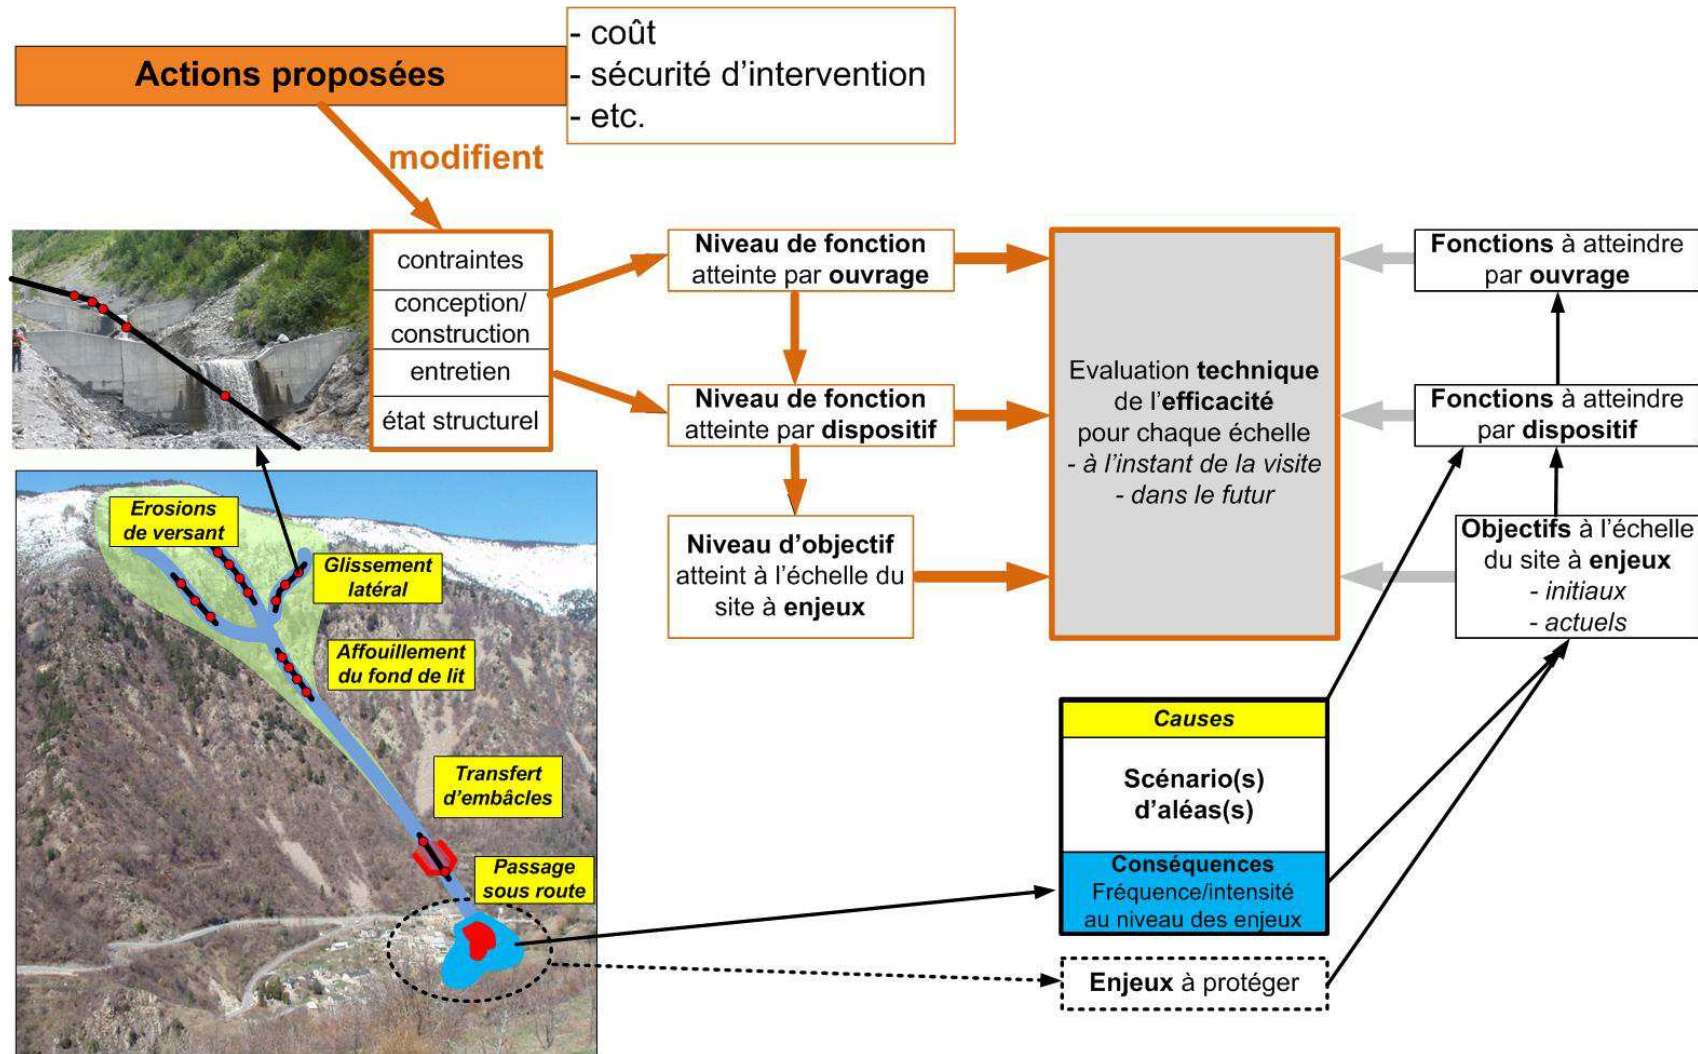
Actions proposées

- coût
- sécurité d'intervention
- etc.

modifient

contraintes
conception/construction
entretien
état structurel

Niveau de fonction atteinte par ouvrage

Niveau de fonction atteinte par dispositif

Niveau d'objectif atteint à l'échelle du site à enjeux

Evaluation technique de l'efficacité pour chaque échelle
- à l'instant de la visite
- dans le futur

Fonctions à atteindre par ouvrage

Fonctions à atteindre par dispositif

Objectifs à l'échelle du site à enjeux
- initiaux
- actuels

Erosions de versant

Glissement latéral

Affouillement du fond de lit

Transfert d'embâcles

Passage sous route

Causes

Scénario(s) d'aléas(s)

Conséquences
Fréquence/intensité au niveau des enjeux

Enjeux à protéger